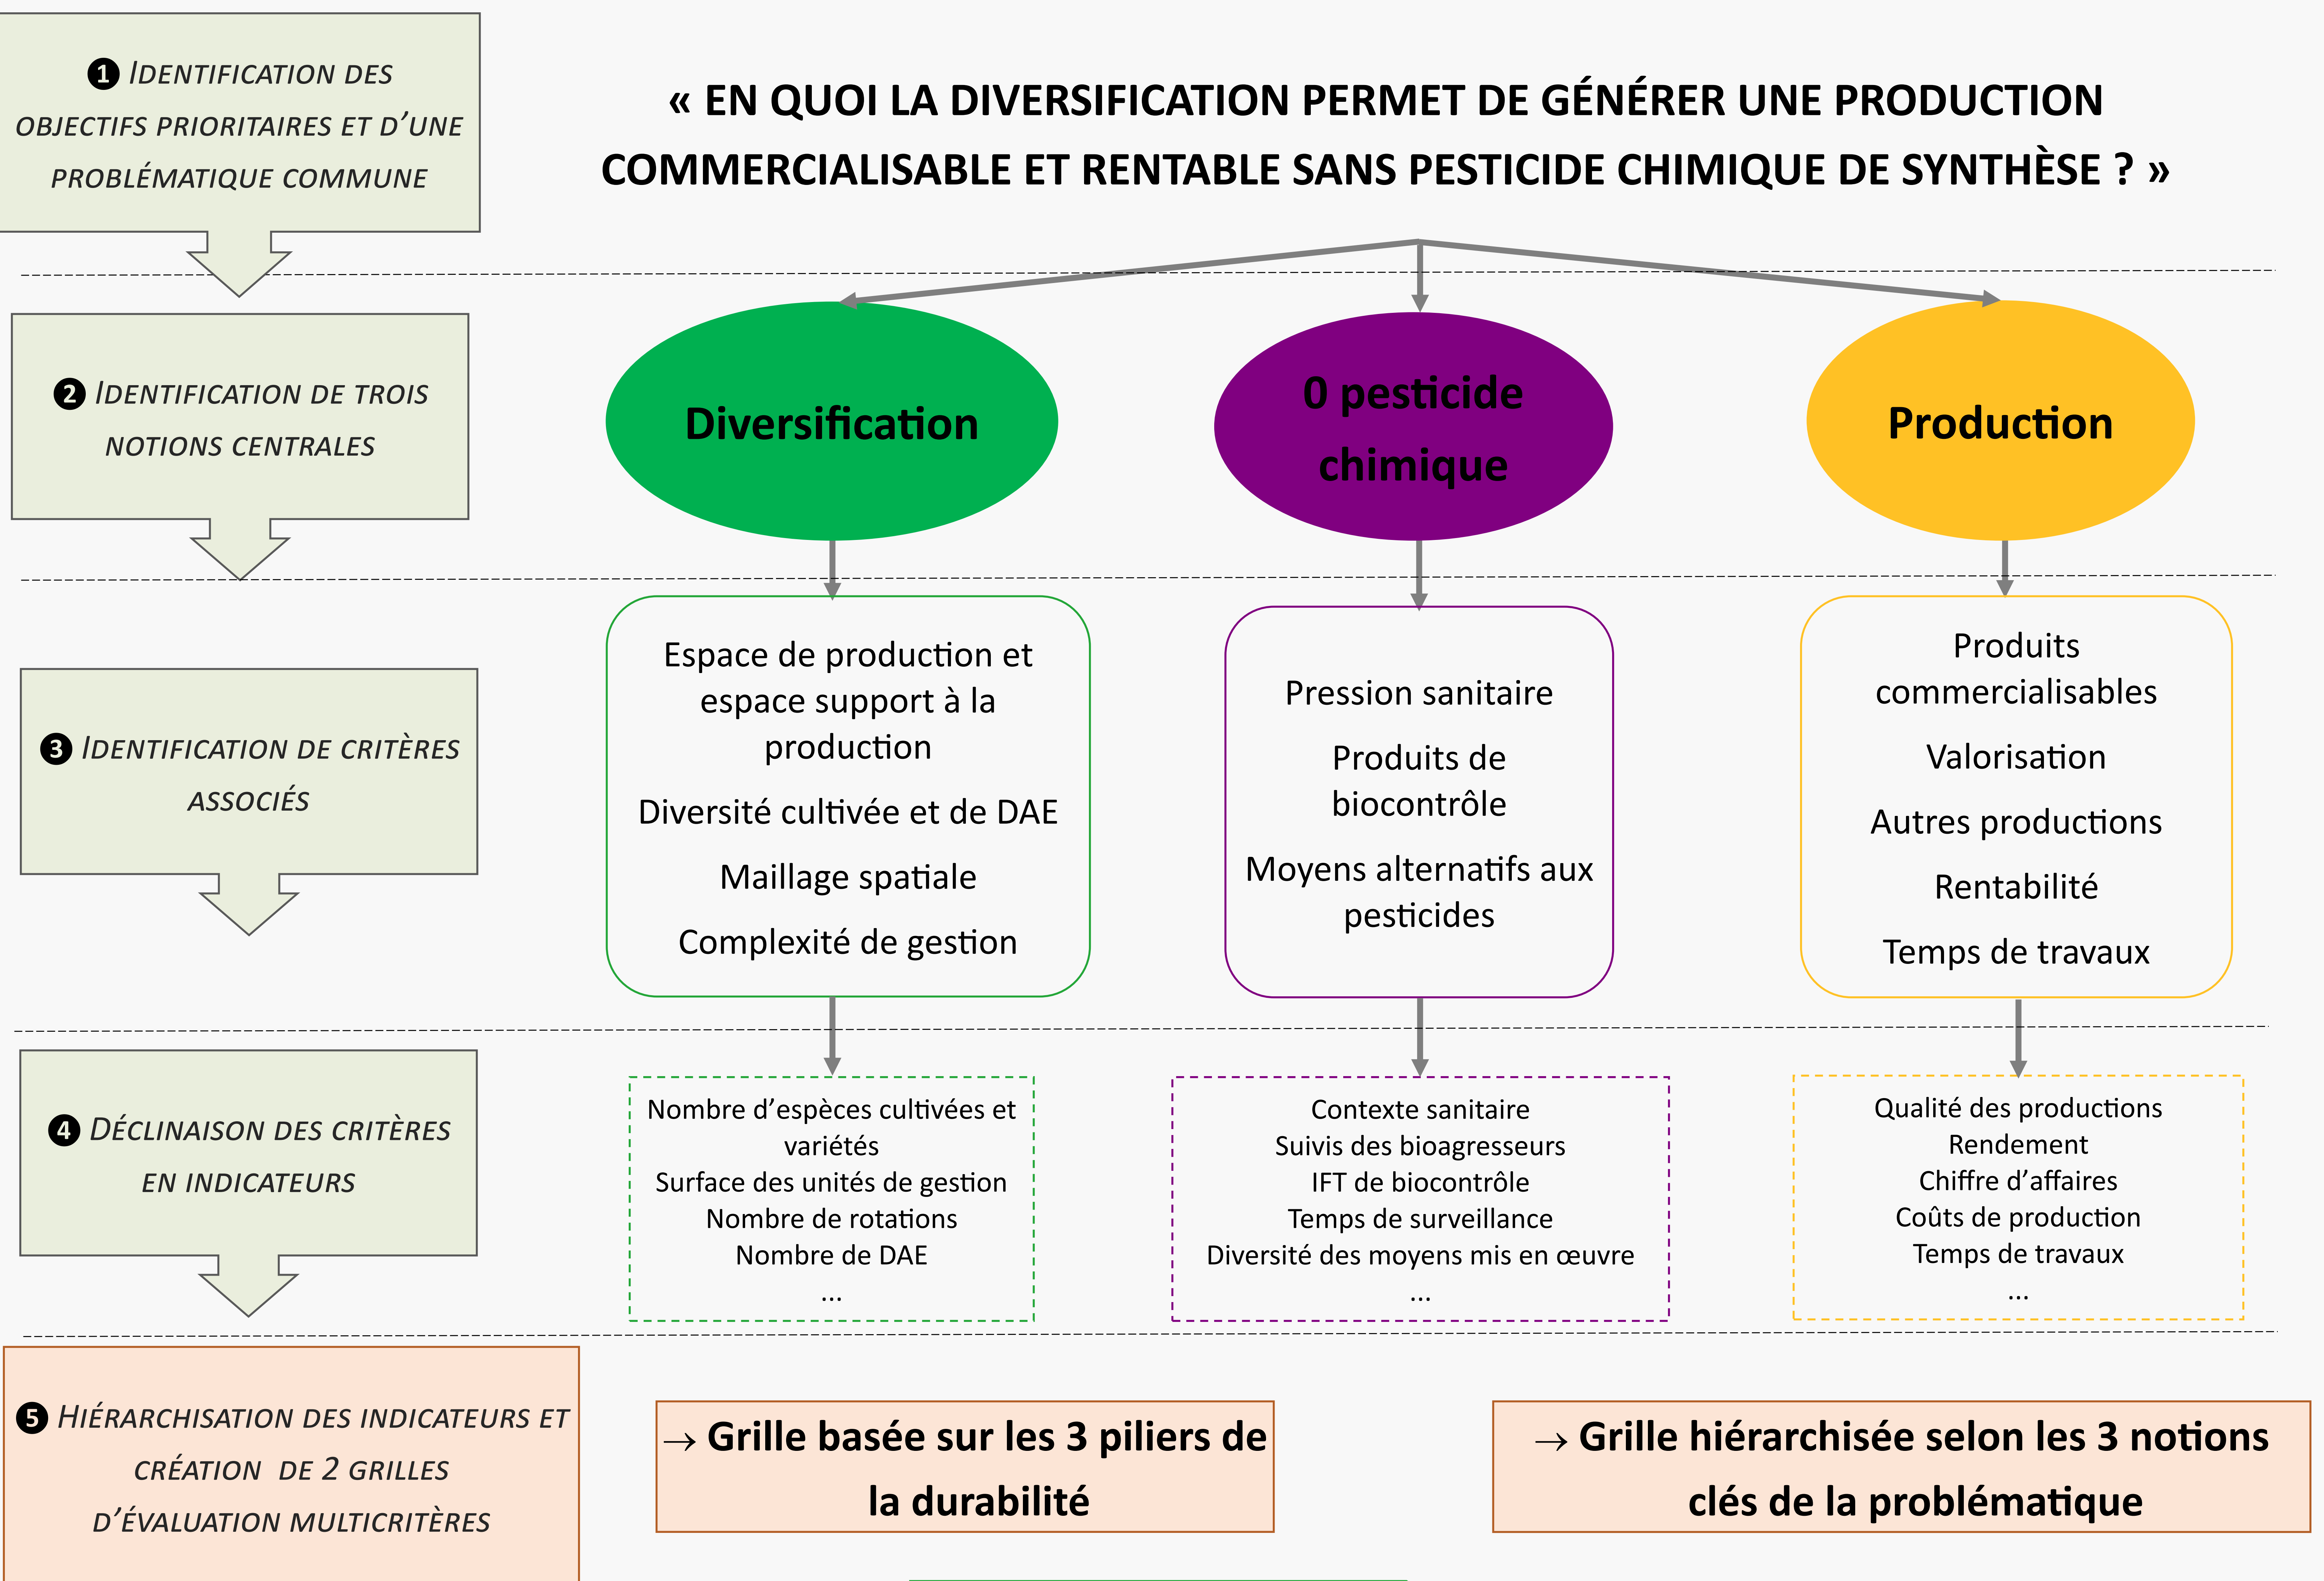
❶ IDENTIFICATION DES OBJECTIFS PRIORITAIRES ET D'UNE PROBLÉMATIQUE COMMUNE

« EN QUOI LA DIVERSIFICATION PERMET DE GÉNÉRER UNE PRODUCTION COMMERCIALISABLE ET RENTABLE SANS PESTICIDE CHIMIQUE DE SYNTHÈSE ? »

❷ IDENTIFICATION DE TROIS NOTIONS CENTRALES

Diversification

0 pesticide chimique

Production

❸ IDENTIFICATION DE CRITÈRES ASSOCIÉS

Espace de production et espace support à la production

Diversité cultivée et de DAE

Maillage spatiale

Complexité de gestion

Pression sanitaire

Produits de biocontrôle

Moyens alternatifs aux pesticides

Produits commercialisables

Valorisation

Autres productions

Rentabilité

Temps de travaux

❹ DÉCLINAISON DES CRITÈRES EN INDICATEURS

Nombre d'espèces cultivées et variétés
Surface des unités de gestion
Nombre de rotations
Nombre de DAE
...

Contexte sanitaire
Suivis des bioagresseurs
IFT de biocontrôle
Temps de surveillance
Diversité des moyens mis en œuvre
...

Qualité des productions
Rendement
Chiffre d'affaires
Coûts de production
Temps de travaux
...

❺ HIÉRARCHISATION DES INDICATEURS ET CRÉATION DE 2 GRILLES D'ÉVALUATION MULTICRITÈRES

→ Grille basée sur les 3 piliers de la durabilité

→ Grille hiérarchisée selon les 3 notions clés de la problématique